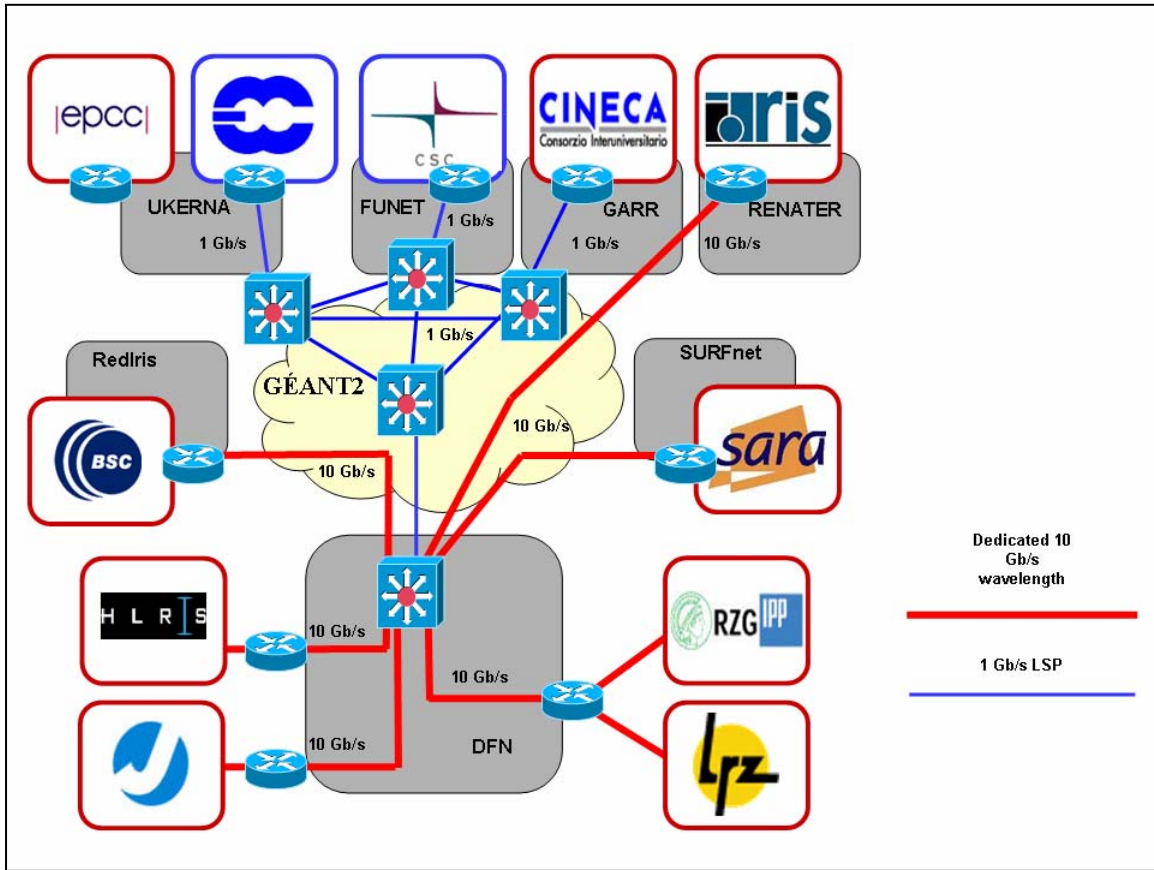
epcc

CSC

CINECA
Consorzio Interuniversitario

IRIS

UKERNA
1 Gb/s

FUNET
1 Gb/s

GARR
1 Gb/s

RENATER
10 Gb/s

1 Gb/s

RedIris

GÉANT2

SURFnet

BSC

10 Gb/s

10 Gb/s

sara

HLRS

10 Gb/s

10 Gb/s

10 Gb/s

DFN

RZG IPP

lrz

Dedicated 10 Gb/s wavelength

1 Gb/s LSP